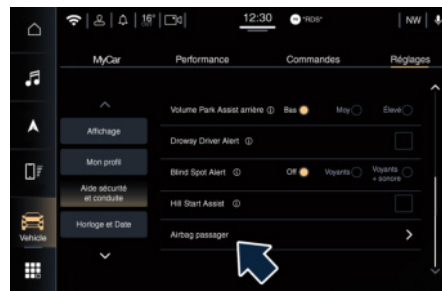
16° 12:30 RDS NW

MyCar Performance Commandes Réglages

Affichage

Mon profil

Aide sécurité et conduite

Horloge et Date

Vehicle

Volume Park Assist arrière ⓘ Bas Moy Élevé

Drowsy Driver Alert ⓘ

Blind Spot Alert ⓘ Off Voyants Voyants + sonore

Hill Start Assist ⓘ

Airbag passager